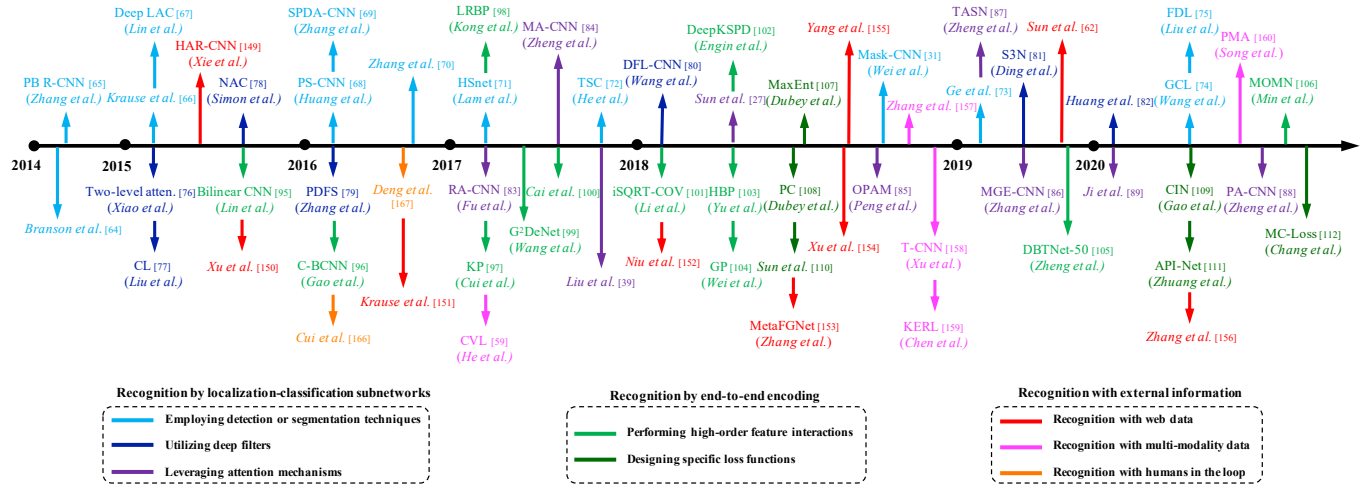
2014 2015 2016 2017 2018 2019 2020

PB R-CNN [65] (Zhang et al.)

Branson et al. [64]

Deep LAC [67] (Lin et al.)

Krause et al. [66]

Two-level atten. [76] (Xiao et al.)

CL [77] (Liu et al.)

HAR-CNN [149] (Xie et al.)

NAC [78] (Simon et al.)

Bilinear CNN [95] (Lin et al.)

Xu et al. [150]

SPDA-CNN [69] (Zhang et al.)

PS-CNN [68] (Huang et al.)

PDFS [79] (Zhang et al.)

C-BCNN [96] (Gao et al.)

Cui et al. [166]

Zhang et al. [70]

Deng et al. [167]

Krause et al. [151]

LRBP [98] (Kong et al.)

HSnet [71] (Lam et al.)

RA-CNN [83] (Fu et al.)

KP [97] (Cui et al.)

CVL [59] (He et al.)

G²DeNet [99] (Wang et al.)

MA-CNN [84] (Zheng et al.)

Cai et al. [100]

TSC [72] (He et al.)

Liu et al. [39]

DFL-CNN [80] (Wang et al.)

iSQRT-COV [101] (Li et al.)

Niu et al. [152]

DeepKSPD [102] (Engin et al.)

Sun et al. [27]

HBP [103] (Yu et al.)

GP [104] (Wei et al.)

MaxEnt [107] (Dubey et al.)

PC [108] (Dubey et al.)

Sun et al. [110]

MetaFGNet [153] (Zhang et al.)

Yang et al. [155]

Xu et al. [154]

Mask-CNN [31] (Wei et al.)

OPAM [85] (Peng et al.)

Zhang et al. [157]

T-CNN [158] (Xu et al.)

KERL [159] (Chen et al.)

Ge et al. [73]

TASN [87] (Zheng et al.)

S3N [81] (Ding et al.)

MGE-CNN [86] (Zhang et al.)

Sun et al. [62]

DBTNet-50 [105] (Zheng et al.)

Huang et al. [82]

Ji et al. [89]

FDL [75] (Liu et al.)

GCL [74] (Wang et al.)

CIN [109] (Gao et al.)

API-Net [111] (Zhuang et al.)

Zhang et al. [156]

PMA [160] (Song et al.)

PA-CNN [88] (Zheng et al.)

MOMN [106] (Min et al.)

MC-Loss [112] (Chang et al.)

Recognition by localization-classification subnetworks
Employing detection or segmentation techniques
Utilizing deep filters
Leveraging attention mechanisms

Recognition by end-to-end encoding
Performing high-order feature interactions
Designing specific loss functions

Recognition with external information
Recognition with web data
Recognition with multi-modality data
Recognition with humans in the loop